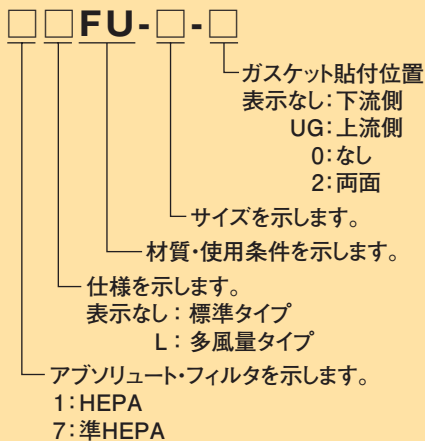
□□FU-□-□

ガスケット貼付位置
表示なし：下流側
UG：上流側
0：なし
2：両面

サイズを示します。

材質・使用条件を示します。

仕様を示します。
表示なし：標準タイプ
L：多風量タイプ

アブソリュート・フィルタを示します。
1：HEPA
7：準HEPA